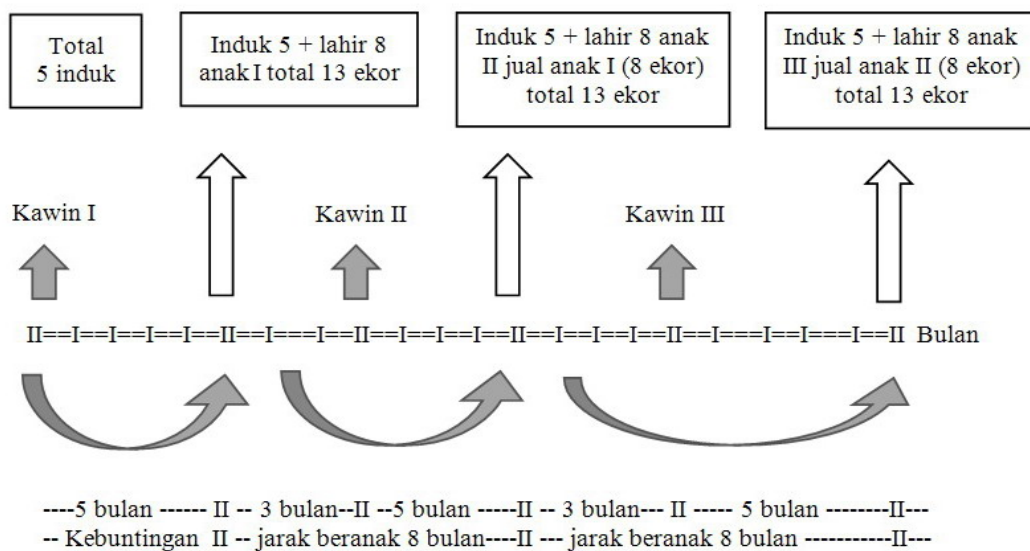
Total 5 induk

Induk 5 + lahir 8 anak I total 13 ekor

Induk 5 + lahir 8 anak II jual anak I (8 ekor) total 13 ekor

Induk 5 + lahir 8 anak III jual anak II (8 ekor) total 13 ekor

Kawin I

Kawin II

Kawin III

II==I==I==I==I==II==I===I==II==I==I==I==II==I==I==I==II==I===I==I===I==II Bulan

----5 bulan ------ II -- 3 bulan--II --5 bulan -----II -- 3 bulan--- II ----- 5 bulan --------II---
-- Kebuntingan II -- jarak beranak 8 bulan----II --- jarak beranak 8 bulan ----------II---